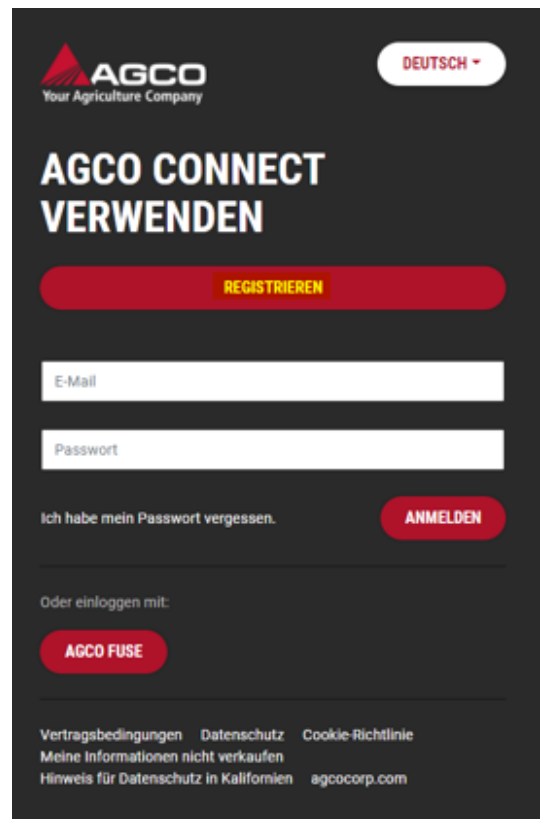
AGCO
Your Agriculture Company

DEUTSCH

AGCO CONNECT VERWENDEN

REGISTRIEREN

E-Mail

Passwort

Ich habe mein Passwort vergessen.

ANMELDEN

Oder einloggen mit:

AGCO FUSE

Vertragsbedingungen Datenschutz Cookie-Richtlinie
Meine Informationen nicht verkaufen
Hinweis für Datenschutz in Kalifornien agcocorp.com